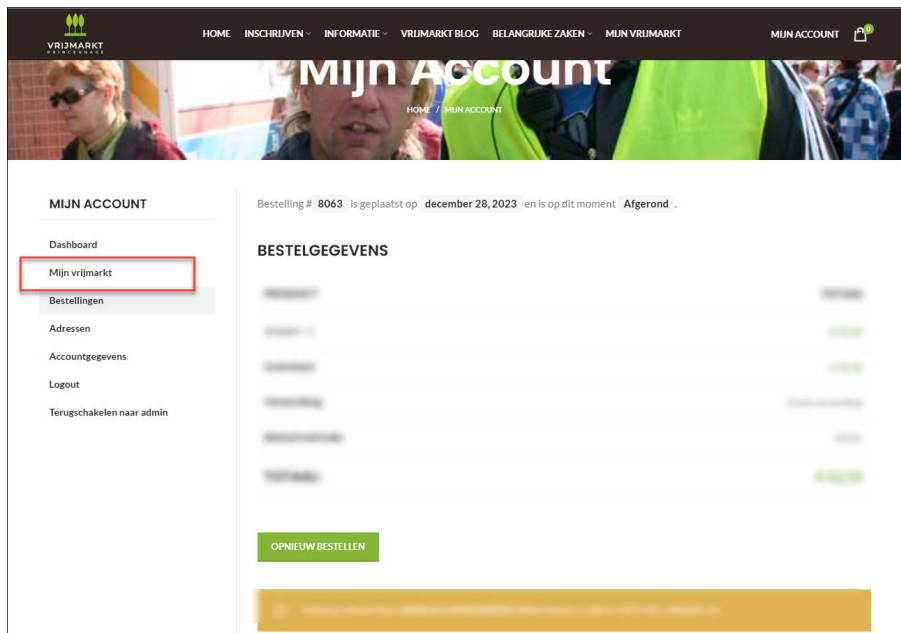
VRIJMARKT

HOME INSCHRIJVEN INFORMATIE VRIJMARKT BLOG BELANGRIJKE ZAKEN MIJN VRIJMARKT MIJN ACCOUNT 0

Mijn Account

HOME / MIJN ACCOUNT

MIJN ACCOUNT

Dashboard
Mijn vrijmarkt
Bestellingen
Adressen
Accountgegevens
Logout
Terugschakelen naar admin

Bestelling # 8063 is geplaatst op december 28, 2023 en is op dit moment Afgerond.

BESTELGEGEVENS

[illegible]

OPNIEUW BESTELLEN

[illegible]